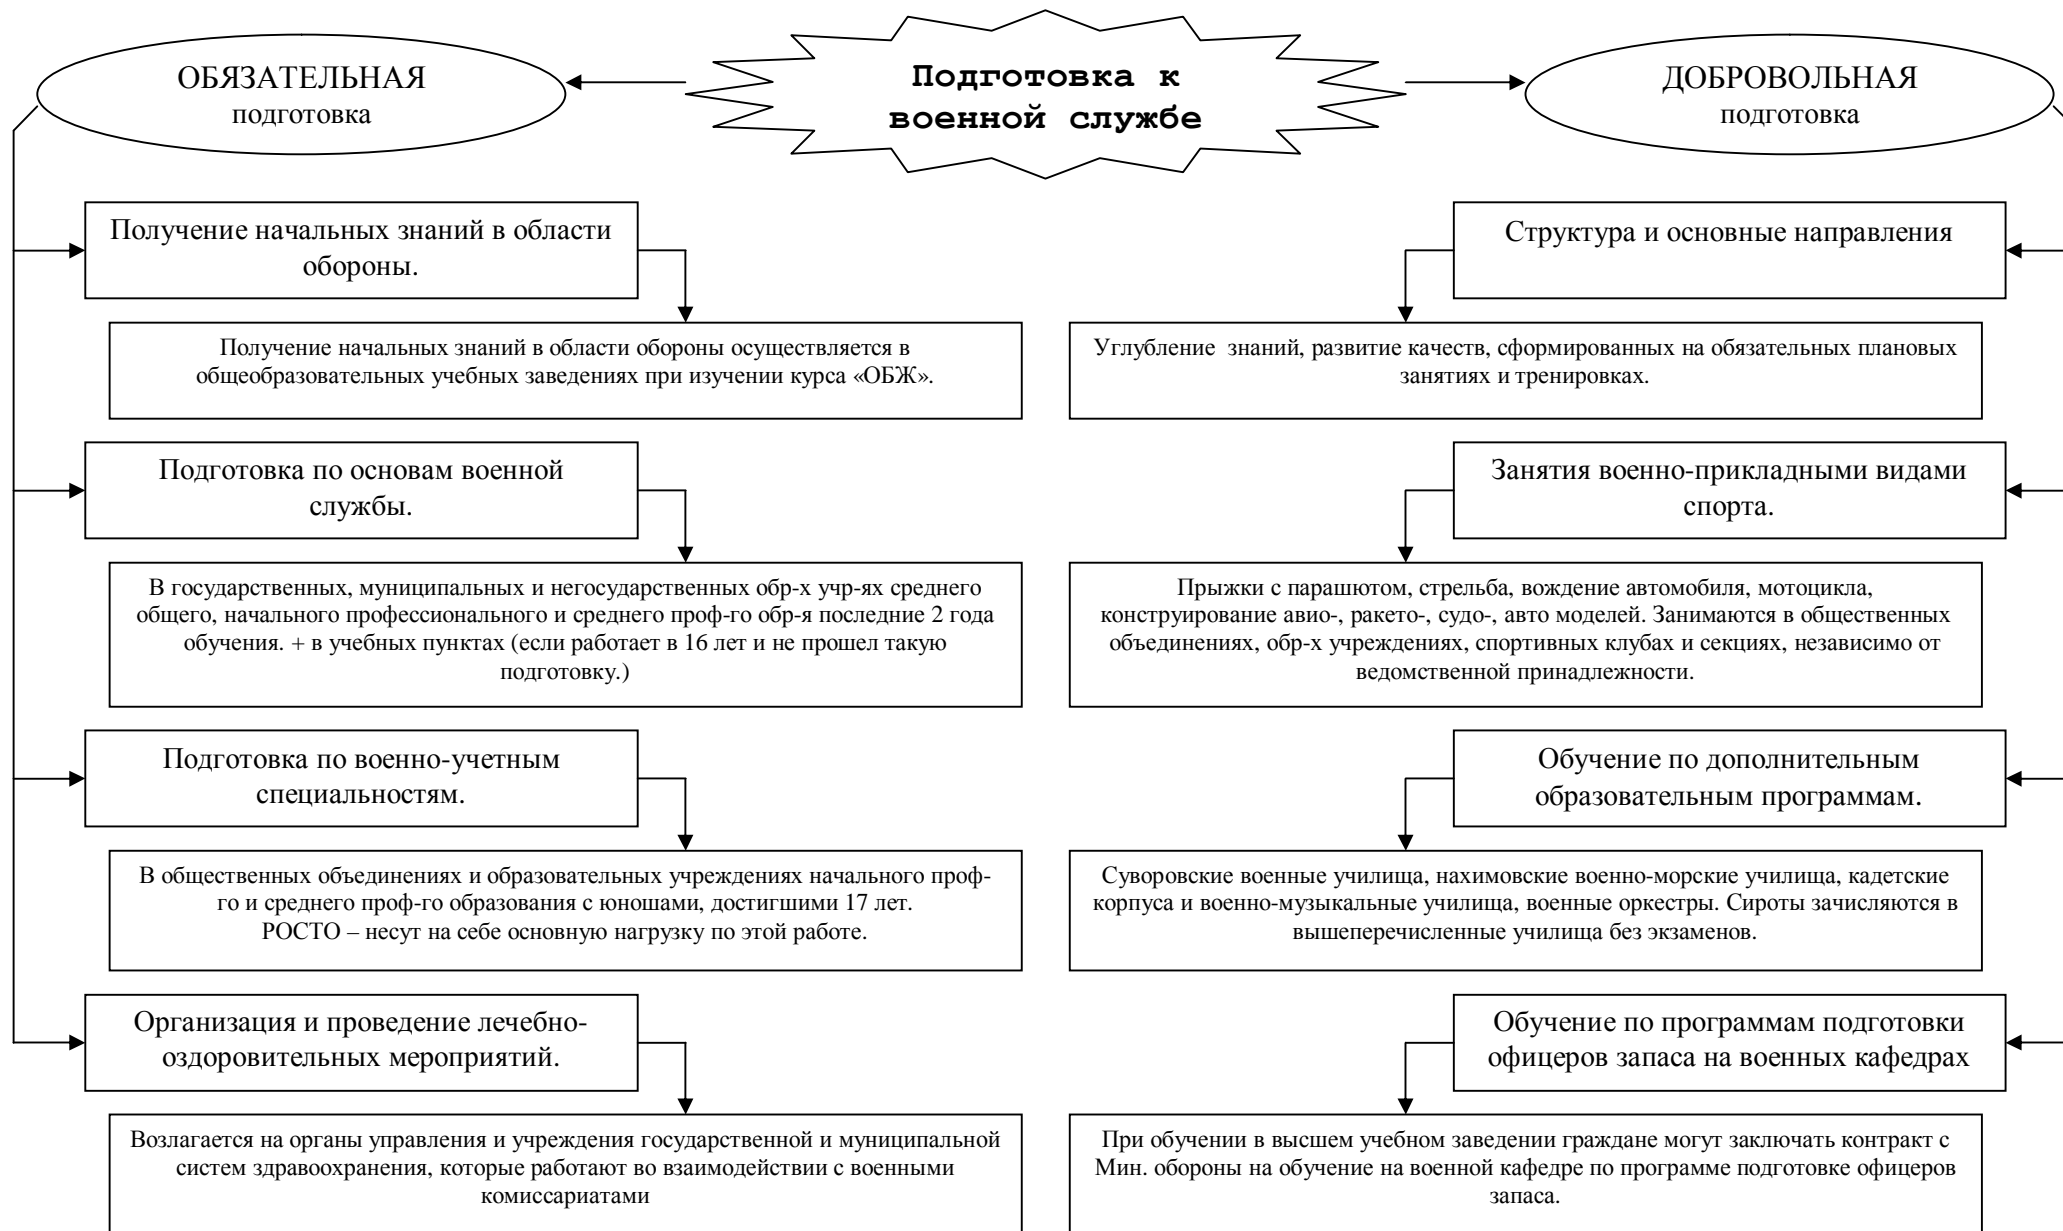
Подготовка к военной службе

ОБЯЗАТЕЛЬНАЯ подготовка

Получение начальных знаний в области обороны.

Получение начальных знаний в области обороны осуществляется в общеобразовательных учебных заведениях при изучении курса «ОБЖ».

Подготовка по основам военной службы.

В государственных, муниципальных и негосударственных обр-х учр-ях среднего общего, начального профессионального и среднего проф-го обр-я последние 2 года обучения. + в учебных пунктах (если работает в 16 лет и не прошел такую подготовку.)

Подготовка по военно-учетным специальностям.

В общественных объединениях и образовательных учреждениях начального проф-го и среднего проф-го образования с юношами, достигшими 17 лет. РОСТО – несут на себе основную нагрузку по этой работе.

Организация и проведение лечебно-оздоровительных мероприятий.

Возлагается на органы управления и учреждения государственной и муниципальной систем здравоохранения, которые работают во взаимодействии с военными комиссариатами

ДОБРОВОЛЬНАЯ подготовка

Структура и основные направления

Углубление знаний, развитие качеств, сформированных на обязательных плановых занятиях и тренировках.

Занятия военно-прикладными видами спорта.

Прыжки с парашютом, стрельба, вождение автомобиля, мотоцикла, конструирование авио-, ракето-, судо-, авто моделей. Занимаются в общественных объединениях, обр-х учреждениях, спортивных клубах и секциях, независимо от ведомственной принадлежности.

Обучение по дополнительным образовательным программам.

Суворовские военные училища, нахимовские военно-морские училища, кадетские корпуса и военно-музыкальные училища, военные оркестры. Сироты зачисляются в вышеперечисленные училища без экзаменов.

Обучение по программам подготовки офицеров запаса на военных кафедрах

При обучении в высшем учебном заведении граждане могут заключать контракт с Мин. обороны на обучение на военной кафедре по программе подготовке офицеров запаса.